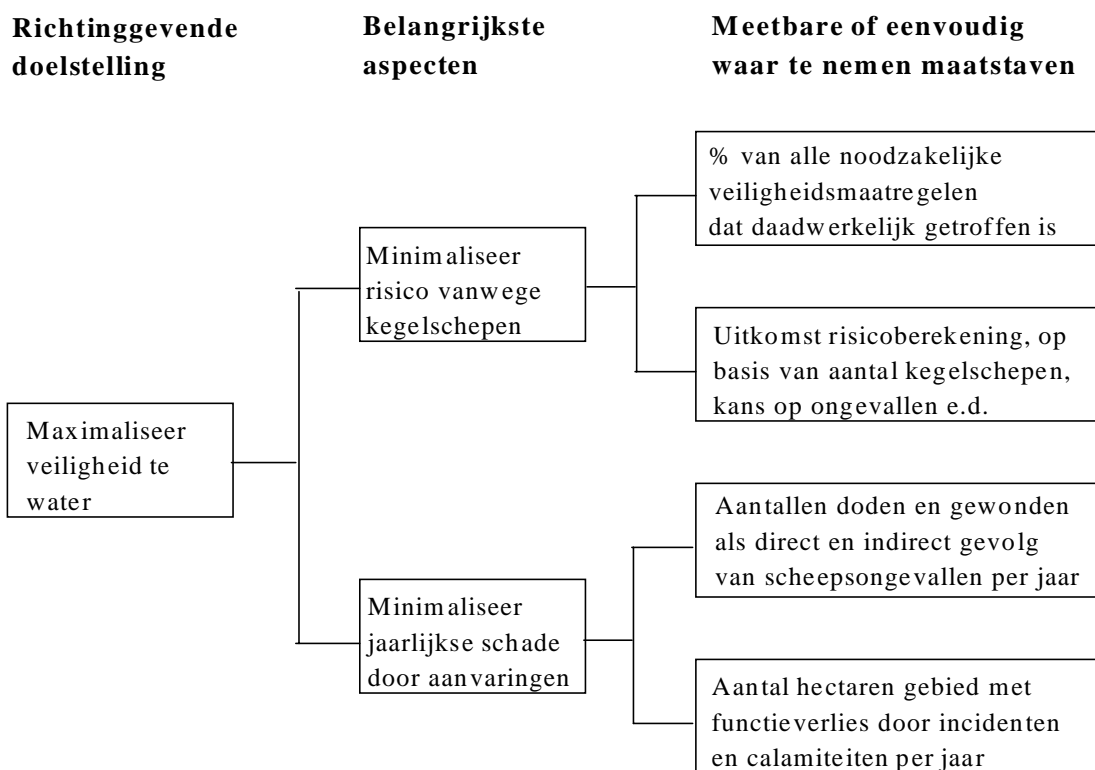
Richtinggevende doelstelling

Belangrijkste aspecten

Meetbare of eenvoudig waar te nemen maatstaven

Maximaliseer veiligheid te water

Minimaliseer risico vanwege kegelschepen

Minimaliseer jaarlijkse schade door aanvaringen

% van alle noodzakelijke veiligheidsmaatregelen dat daadwerkelijk getroffen is

Uitkomst risicoberekening, op basis van aantal kegelschepen, kans op ongevallen e.d.

Aantallen doden en gewonden als direct en indirect gevolg van scheepsongevallen per jaar

Aantal hectaren gebied met functieverlies door incidenten en calamiteiten per jaar